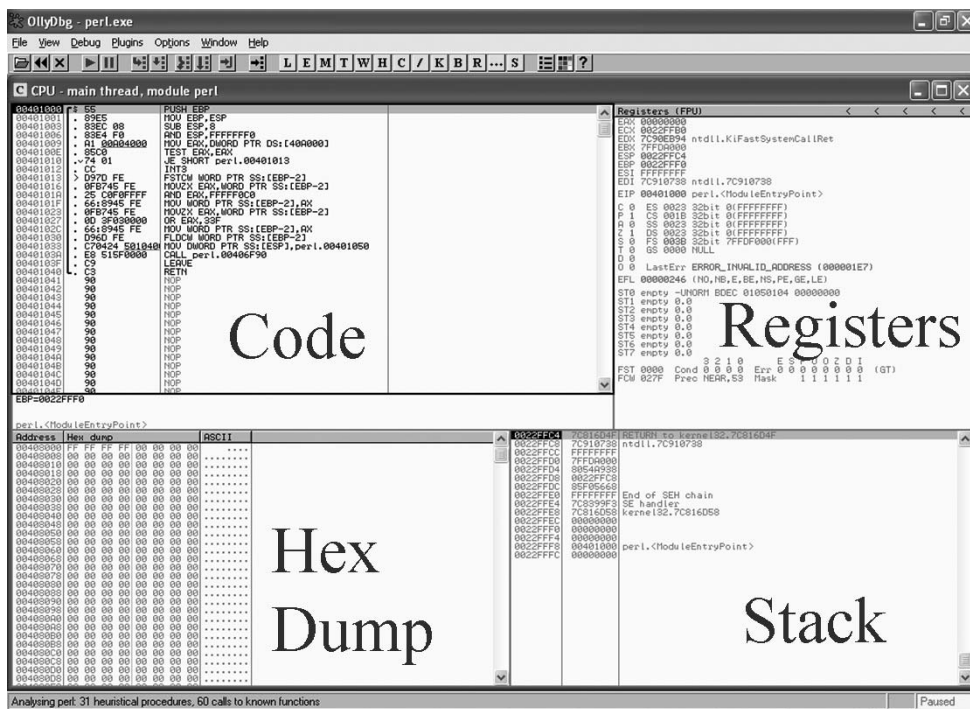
OllyDbg - perl.exe

File View Debug Plugins Options Window Help

L E M T W H C / K B R ... S

CPU - main thread, module perl

| | | |
|---|---|---|
| 00401000 | 55 | PUSH EBP |
| 00401001 | . 89E5 | MOV EBP,ESP |
| 00401003 | . 83EC 08 | SUB ESP,8 |
| 00401006 | . 83E4 F0 | AND ESP,FFFFFFF0 |
| 00401009 | . A1 00A04000 | MOV EAX,DWORD PTR DS:[40A000] |
| 0040100E | . 85C0 | TEST EAX,EAX |
| 00401010 | .v74 01 | JE SHORT perl.00401013 |
| 00401012 | . CC | INT3 |
| 00401013 | > D97D FE | FSTCW WORD PTR SS:[EBP-2] |
| 00401016 | . 0FB745 FE | MOVZX EAX,WORD PTR SS:[EBP-2] |
| 0040101A | . 25 C0F0FFFF | AND EAX,FFFFF0C0 |
| 0040101F | . 66:8945 FE | MOV WORD PTR SS:[EBP-2],AX |
| 00401023 | . 0FB745 FE | MOVZX EAX,WORD PTR SS:[EBP-2] |
| 00401027 | . 0D 3F030000 | OR EAX,33F |
| 0040102C | . 66:8945 FE | MOV WORD PTR SS:[EBP-2],AX |
| 00401030 | . D96D FE | FLDCW WORD PTR SS:[EBP-2] |
| 00401033 | . C70424 501040 | MOV DWORD PTR SS:[ESP],perl.00401050 |
| 0040103A | . E8 515F0000 | CALL perl.00406F90 |
| 0040103F | . C9 | LEAVE |
| 00401040 | . C3 | RETN |
| 00401041 | 90 | NOP |
| 00401042 | 90 | NOP |
| 00401043 | 90 | NOP |
| 00401044 | 90 | NOP |
| 00401045 | 90 | NOP |
| 00401046 | 90 | NOP |
| 00401047 | 90 | NOP |
| 00401048 | 90 | NOP |
| 00401049 | 90 | NOP |
| 0040104A | 90 | NOP |
| 0040104B | 90 | NOP |
| 0040104C | 90 | NOP |
| 0040104D | 90 | NOP |

Code

EBP=0022FFF0

perl.<ModuleEntryPoint>

Registers (FPU)
EAX 00000000
ECX 0022FFB0
EDX 7C90EB94 ntdll.KiFastSystemCallRet
EBX 7FFDA000
ESP 0022FFC4
EBP 0022FFF0
ESI FFFFFFFF
EDI 7C910738 ntdll.7C910738
EIP 00401000 perl.<ModuleEntryPoint>
C 0 ES 0023 32bit 0(FFFFFFFF)
P 1 CS 001B 32bit 0(FFFFFFFF)
A 0 SS 0023 32bit 0(FFFFFFFF)
Z 1 DS 0023 32bit 0(FFFFFFFF)
S 0 FS 003B 32bit 7FFDF000(FFF)
T 0 GS 0000 NULL
D 0
O 0 LastErr ERROR_INVALID_ADDRESS (000001E7)
EFL 00000246 (NO,NB,E,BE,NS,PE,GE,LE)
ST0 empty -UNORM BDEC 01050104 00000000
ST1 empty 0.0
ST2 empty 0.0
ST3 empty 0.0
ST4 empty 0.0
ST5 empty 0.0
ST6 empty 0.0
ST7 empty 0.0
3 2 1 0 E S P U O Z D I
FST 0000 Cond 0 0 0 0 Err 0 0 0 0 0 0 0 0 (GT)
FCW 027F Prec NEAR,53 Mask 1 1 1 1 1 1

Registers

| Address | Hex dump | ASCII |
|---|---|---|
| 00408000 | FF FF FF FF 00 00 00 00 | .... |
| 00408008 | 00 00 00 00 00 00 00 00 | ........ |
| 00408010 | 00 00 00 00 00 00 00 00 | ........ |
| 00408018 | 00 00 00 00 00 00 00 00 | ........ |
| 00408020 | 00 00 00 00 00 00 00 00 | ........ |
| 00408028 | 00 00 00 00 00 00 00 00 | ........ |
| 00408030 | 00 00 00 00 00 00 00 00 | ........ |
| 00408038 | 00 00 00 00 00 00 00 00 | ........ |
| 00408040 | 00 00 00 00 00 00 00 00 | ........ |
| 00408048 | 00 00 00 00 00 00 00 00 | ........ |
| 00408050 | 00 00 00 00 00 00 00 00 | ........ |
| 00408058 | 00 00 00 00 00 00 00 00 | ........ |
| 00408060 | 00 00 00 00 00 00 00 00 | ........ |
| 00408068 | 00 00 00 00 00 00 00 00 | ........ |
| 00408070 | 00 00 00 00 00 00 00 00 | ........ |
| 00408078 | 00 00 00 00 00 00 00 00 | ........ |
| 00408080 | 00 00 00 00 00 00 00 00 | ........ |
| 00408088 | 00 00 00 00 00 00 00 00 | ........ |
| 00408090 | 00 00 00 00 00 00 00 00 | ........ |
| 00408098 | 00 00 00 00 00 00 00 00 | ........ |
| 004080A0 | 00 00 00 00 00 00 00 00 | ........ |
| 004080A8 | 00 00 00 00 00 00 00 00 | ........ |
| 004080B0 | 00 00 00 00 00 00 00 00 | ........ |
| 004080B8 | 00 00 00 00 00 00 00 00 | ........ |
| 004080C0 | 00 00 00 00 00 00 00 00 | ........ |
| 004080C8 | 00 00 00 00 00 00 00 00 | ........ |
| 004080D0 | 00 00 00 00 00 00 00 00 | ........ |
| 004080D8 | 00 00 00 00 00 00 00 00 | ........ |

Hex Dump

| | | |
|---|---|---|
| 0022FFC4 | 7C816D4F | RETURN to kernel32.7C816D4F |
| 0022FFC8 | 7C910738 | ntdll.7C910738 |
| 0022FFCC | FFFFFFFF | |
| 0022FFD0 | 7FFDA000 | |
| 0022FFD4 | 8054A938 | |
| 0022FFD8 | 0022FFC8 | |
| 0022FFDC | 85F05668 | |
| 0022FFE0 | FFFFFFFF | End of SEH chain |
| 0022FFE4 | 7C8399F3 | SE handler |
| 0022FFE8 | 7C816D58 | kernel32.7C816D58 |
| 0022FFEC | 00000000 | |
| 0022FFF0 | 00000000 | |
| 0022FFF4 | 00000000 | |
| 0022FFF8 | 00401000 | perl.<ModuleEntryPoint> |
| 0022FFFC | 00000000 | |

Stack

Analysing perl: 31 heuristical procedures, 60 calls to known functions

Paused